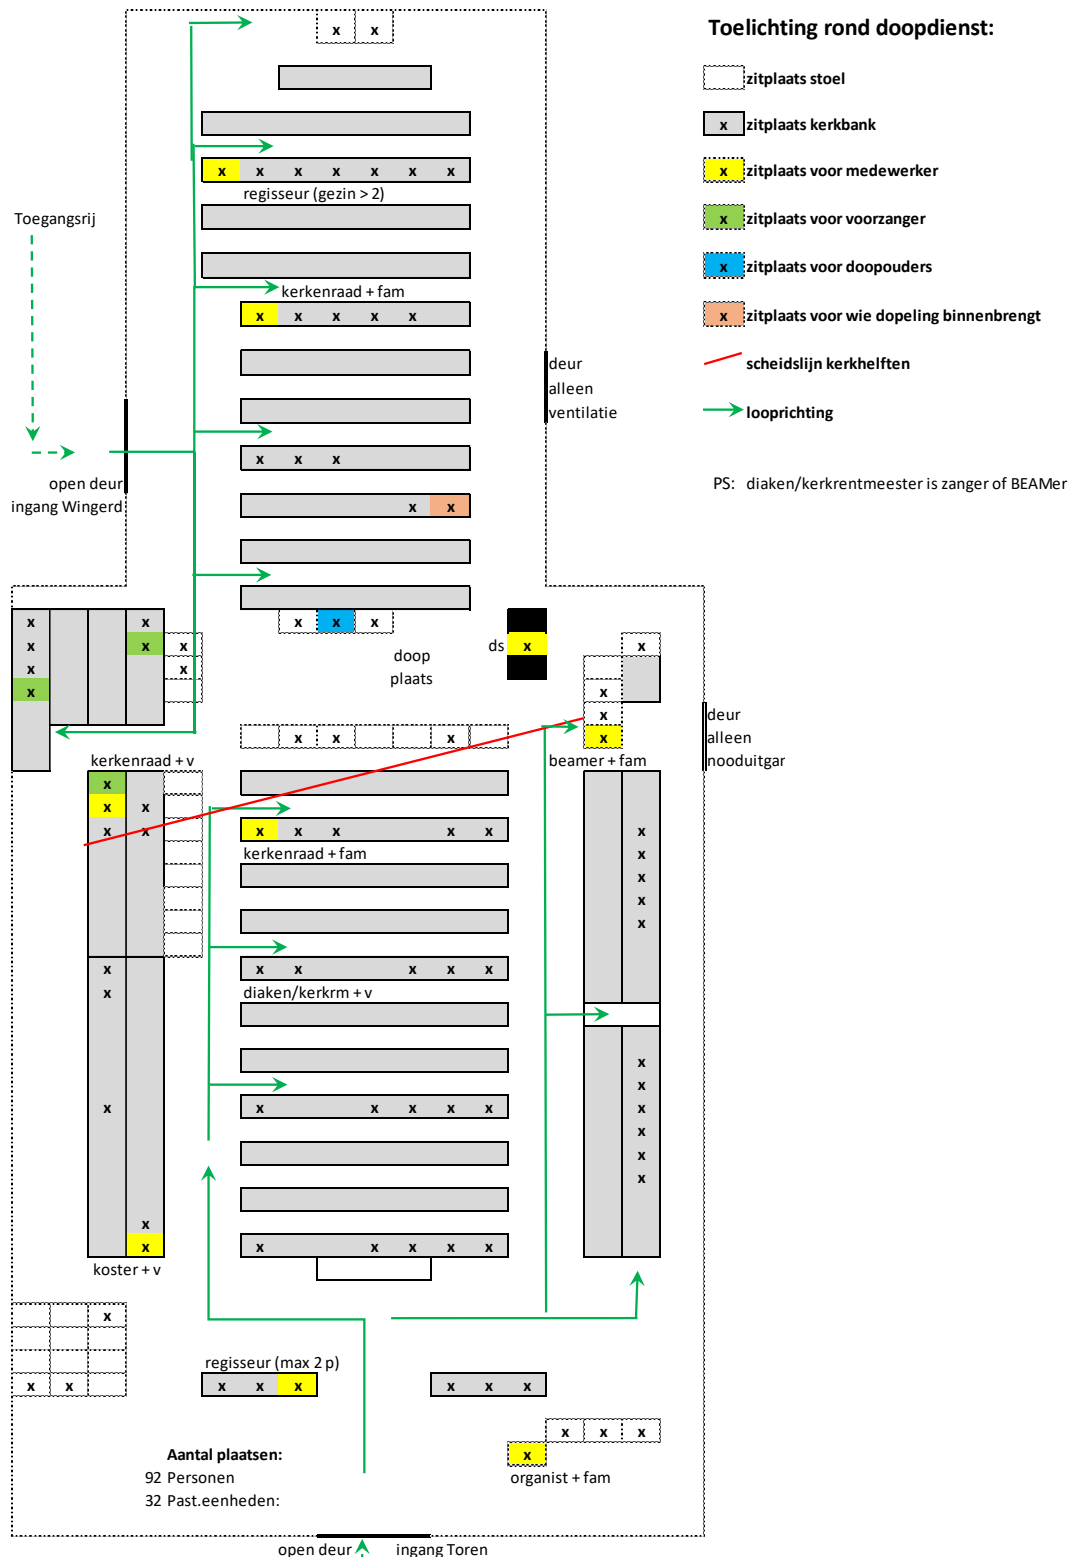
Toelichting rond doopdienst:

zitplaats stoel

x zitplaats kerkbank

x zitplaats voor medewerker

x zitplaats voor voorzanger

x zitplaats voor doopouders

x zitplaats voor wie dopeling binnenbrengt

scheidslijn kerkhelften

looprichting

PS: diaken/kerkrentmeester is zanger of BEAMer

x x

x x x x x x x
regisseur (gezin > 2)

Toegangsrij

kerkenraad + fam
x x x x x

deur
alleen
ventilatie

x x x

open deur
ingang Wingerd

x x

x x x

x x x x
x x x x

ds x

doop
plaats

x
x
x
x

x x x

kerkenraad + v
x
x x
x x

beamer + fam

deur
alleen
nooduitgar

x x x x x
kerkenraad + fam

x
x
x
x
x

x x x x x
diaken/kerkrm + v

x
x

x

x x x x x

x
x
x
x
x
x

x
x
x x x x x
koster + v

x

x x

regisseur (max 2 p)
x x x

x x x

x x x

x
organist + fam

Aantal plaatsen:
92 Personen
32 Past.eenheden:

open deur ingang Toren